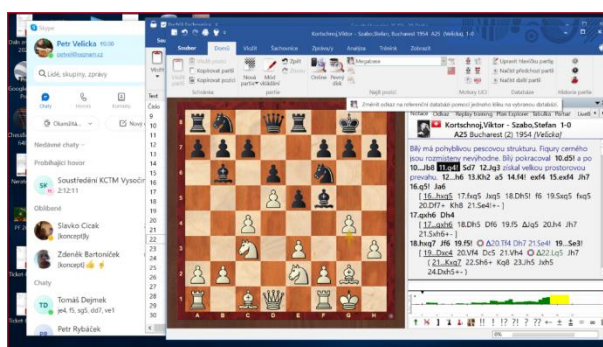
Skype
Petr Velička
Lidé, skupiny, zprávy
Chaty
Hovory
Kontakty
Okamžitá...
Nová
Nedávné chaty
Probíhající hovor
Soustředění KCTM Vysoč...
2:12:11
Oblíbené
Slavko Cicak
(koncepty)
Zdeněk Bartoníček
(koncept)
Chaty
Tomáš Dejmek
je4, f5, sg5, dd7, ve1
Petr Rybáček

Kortschnoj,Viktor - Szabo,Stefan, Bucharest 1954 A25 (Velička)
Soubor
Domů
Vložit
Šachovnice
Zprávy
Analýza
Tisknout
Vkládání
Kopírovat partii
Kopírovat pozici
Nová partie
Mód vkládání
Zpět
Online
Nový okno
Megabase
Upravit hlavičku partie
Načíst předchozí partii
Načíst další partii
Schránka
Partie
Najít pozici
Motory
Databáze
Zvýraznit odkaz na referenční databázi pomocí jednoho kliku na vybranou databázi.
Text
Číslo
Notace
Odkaz
Replay training
Plan Explorer
Kortschnoj,Viktor - Szabo,Stefan 1-0
A25 Bucharest (2) 1954 [Velička]
Bílý má pohyblivou pescovou strukturu. Figury černého jsou rozmístěny nevýhodně. Bílý pokračoval 10.d5! a po 10...Jb8 11.e4! Sd7 12.Jg3 získal velkou prostorovou převahu. 12...h6 13.Kh2 a5 14.f4! exf4 15.exf4 Jh7 16.g5! Ja6
[16...hxg5 17.fxg5 Jxg5 18.Dh5! f6 19.Sxg5 fxg5 20.Df7+ Kh8 21.Se4!+- ]
17.gxh6 Dh4
[17...gxh6 18.Dh5 Df6 19.f5 Jg5 20.h4 Jh7 21.Sxh6+- ]
18.hxg7 Jf6 19.f5! A20.Tf4 Dh7 21.Se4! 19...Se3!
[19...Dxc4 20.Vf4 Dc5 21.Vh4 22.Lg5 Jh7 (21...Kxg7 22.Sh6+ Kg8 23.Jh5 Jxh5 24.Dxh5+- )